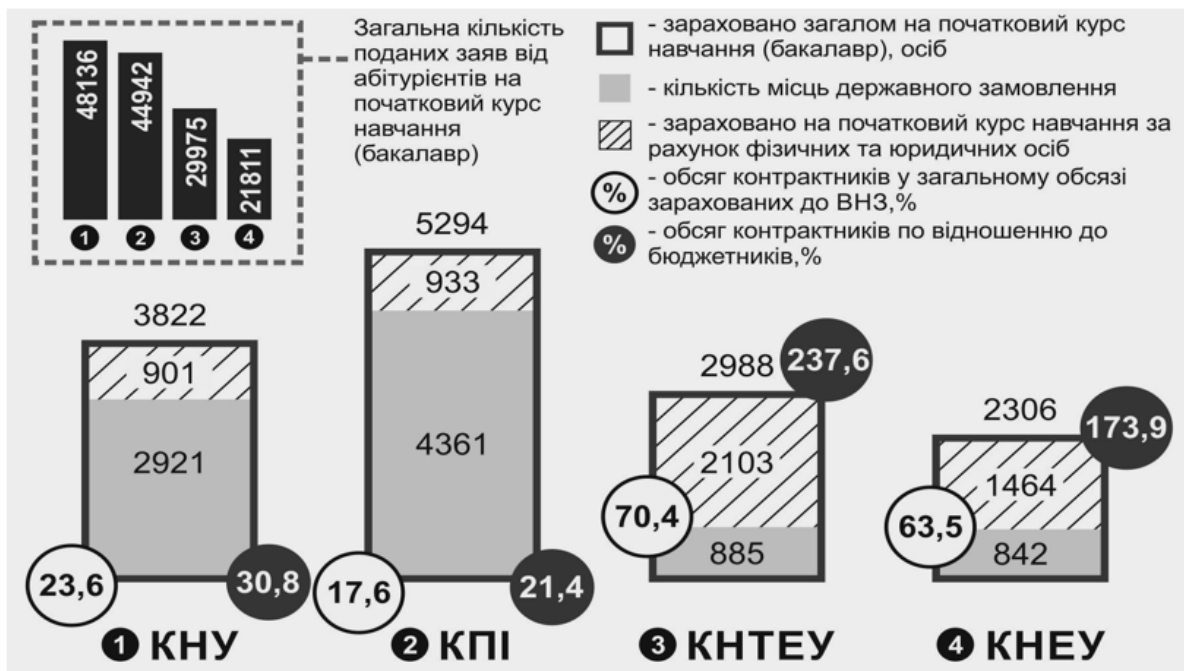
48136
44942
29975
21811
1 2 3 4

Загальна кількість поданих заяв від абітурієнтів на початковий курс навчання (бакалавр)

- зараховано загалом на початковий курс навчання (бакалавр), осіб
- кількість місць державного замовлення
- зараховано на початковий курс навчання за рахунок фізичних та юридичних осіб
% - обсяг контрактників у загальному обсязі зарахованих до ВНЗ,%
% - обсяг контрактників по відношенню до бюджетників,%

3822
901
2921
23,6
30,8
1 КНУ

5294
933
4361
17,6
21,4
2 КПІ

2988
237,6
2103
70,4
885
3 КНТЕУ

2306
173,9
1464
63,5
842
4 КНЕУ